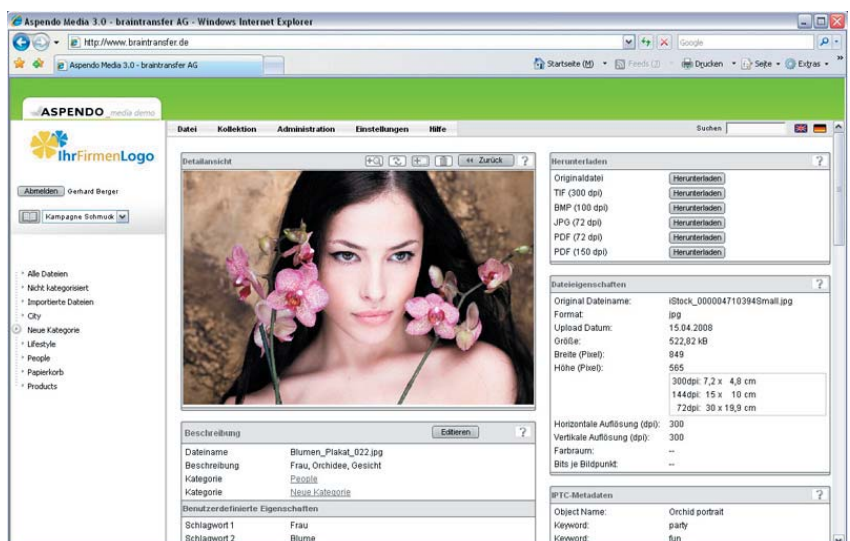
Aspendo Media 3.0 - braintransfer AG - Windows Internet Explorer

http://www.braintransfer.de

Google

Aspendo Media 3.0 - braintransfer AG

Startseite (M) Feeds (J) Drucken Seite Extras

ASPENDO media demo

IhrFirmenLogo

Abmelden Gerhard Berger

Kampagne Schmuck

Alle Dateien
Nicht kategorisiert
Importierte Dateien
City
Neue Kategorie
Lifestyle
People
Papierkorb
Products

Datei Kollektion Administration Einstellungen Hilfe

Suchen

Detailansicht

« Zurück ?

Beschreibung Editieren ?

| Dateiname | Blumen_Plakat_022.jpg |
|---|---|
| Beschreibung | Frau, Orchidee, Gesicht |
| Kategorie | People |
| Kategorie | Neue Kategorie |

Benutzerdefinierte Eigenschaften

| Schlagwort 1 | Frau |
|---|---|
| Schlagwort 2 | Blume |

Herunterladen ?

| Originaldatei | Herunterladen |
|---|---|
| TIF (300 dpi) | Herunterladen |
| BMP (100 dpi) | Herunterladen |
| JPG (72 dpi) | Herunterladen |
| PDF (72 dpi) | Herunterladen |
| PDF (150 dpi) | Herunterladen |

Dateieigenschaften ?

| Original Dateiname: | iStock_000004710394Small.jpg |
|---|---|
| Format: | jpg |
| Upload Datum: | 15.04.2008 |
| Größe: | 522,82 kB |
| Breite (Pixel): | 849 |
| Höhe (Pixel): | 565 |
| | 300dpi: 7,2 x 4,8 cm |
| | 144dpi: 15 x 10 cm |
| | 72dpi: 30 x 19,9 cm |
| Horizontale Auflösung (dpi): | 300 |
| Vertikale Auflösung (dpi): | 300 |
| Farbraum: | -- |
| Bits je Bildpunkt: | -- |

IPTC-Metadaten ?

| Object Name: | Orchid portrait |
|---|---|
| Keyword: | party |
| Keyword: | fun |